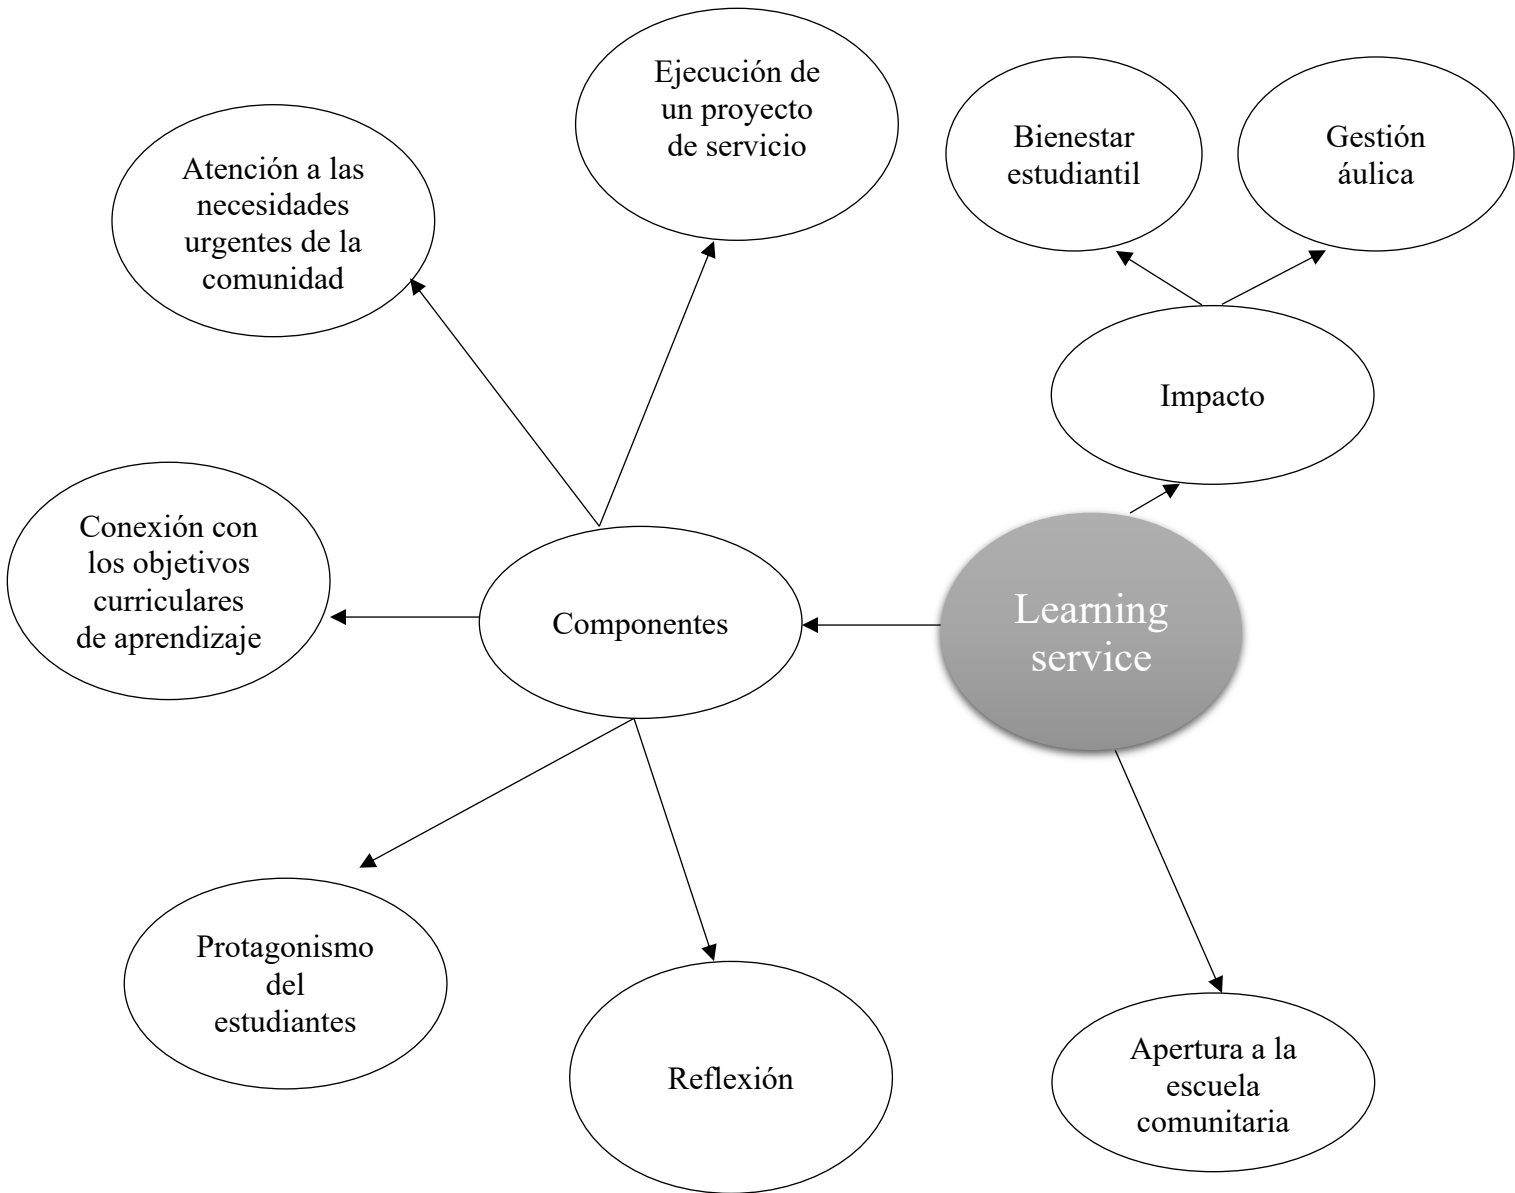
Ejecución de un proyecto de servicio

Bienestar estudiantil

Gestión áulica

Atención a las necesidades urgentes de la comunidad

Impacto

Conexión con los objetivos curriculares de aprendizaje

Componentes

Learning service

Protagonismo del estudiantes

Reflexión

Apertura a la escuela comunitaria